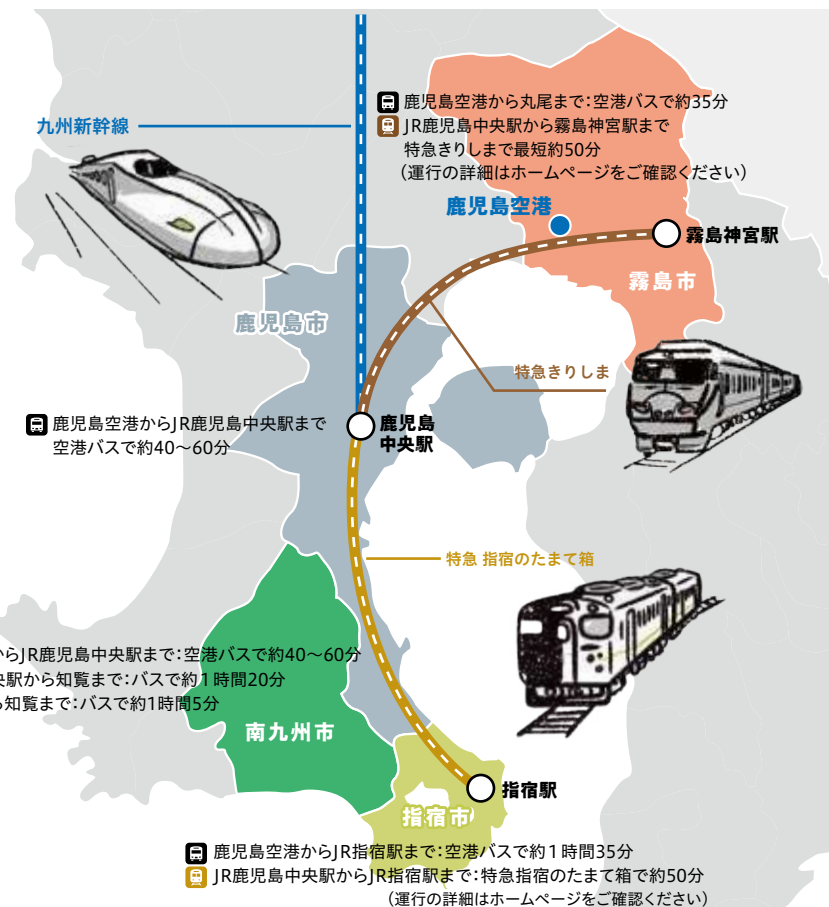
九州新幹線

鹿児島空港から丸尾まで：空港バスで約35分
JR鹿児島中央駅から霧島神宮駅まで特急きりしまで最短約50分
（運行の詳細はホームページをご確認ください）

鹿児島空港

霧島神宮駅

霧島市

鹿児島市

特急きりしま

鹿児島空港からJR鹿児島中央駅まで空港バスで約40〜60分

鹿児島中央駅

特急 指宿のたまて箱

からJR鹿児島中央駅まで：空港バスで約40〜60分
央駅から知覧まで：バスで約1時間20分
ら知覧まで：バスで約1時間5分

南九州市

指宿駅

指宿市

鹿児島空港からJR指宿駅まで：空港バスで約1時間35分
JR鹿児島中央駅からJR指宿駅まで：特急指宿のたまて箱で約50分
（運行の詳細はホームページをご確認ください）